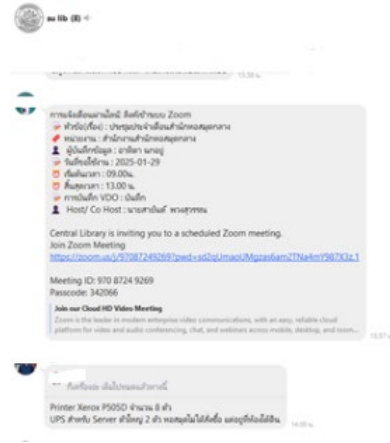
su lib (8)

การจัดเลื่อนผ่านไลน์ ลิงค์ห้องประชุม Zoom
หัวข้อ(เรื่อง) : ประชุมประจำเดือนสำนักหอสมุดกลาง
หน่วยงาน : สำนักงานสำนักหอสมุดกลาง
ผู้บันทึกข้อมูล : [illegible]
วันที่ขอใช้งาน : 2025-01-29
เริ่มเวลา : 09.00น.
สิ้นสุดเวลา : 13.00 น.
การบันทึก VDO : บันทึก
Host/ Co Host : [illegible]

Central Library is inviting you to a scheduled Zoom meeting.
Join Zoom Meeting
https://zoom.us/j/97087249269?pwd=sd2qUmaoUMgzas6am2TNa4mY987X3z.1

Meeting ID: 970 8724 9269
Passcode: 342066

Join our Cloud HD Video Meeting
Zoom is the leader in modern enterprise video communications, with an easy, reliable cloud platform for video and audio conferencing, chat, and webinars across mobile, desktop, and room...

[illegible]

Printer Xerox P505D จำนวน 8 ตัว
UPS สำหรับ Server ตัวใหญ่ 2 ตัว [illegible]